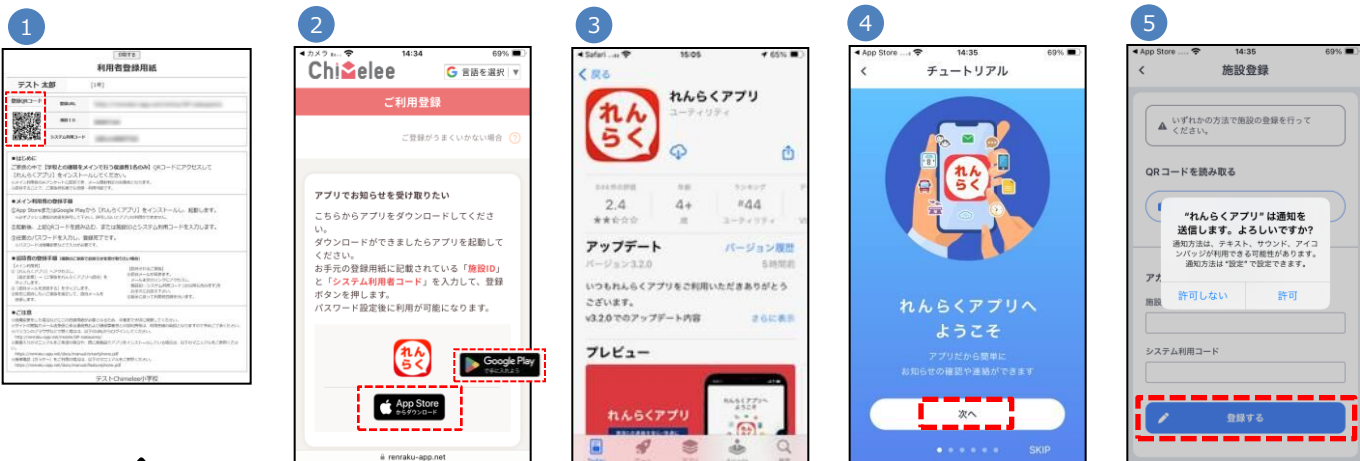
1

利用者登録用紙

テスト 太郎

2

◀ カメラ 14:34 69%

Chiimelee

G 言語を選択

ご利用登録

ご登録がうまくいかない場合

アプリでお知らせを受け取りたい

こちらからアプリをダウンロードしてください。
ダウンロードができましたらアプリを起動してください。
お手元の登録用紙に記載されている「施設ID」と「システム利用者コード」を入力して、登録ボタンを押します。
パスワード設定後に利用が可能になります。

れんらく

Google Play で手に入れよう

App Store からダウンロード

renraku-app.net

3

◀ Safari 15:05 65%

< 戻る

れんらく

れんらくアプリ
ユーティリティ

2.4

4+

#44
ユーティリティ

アップデート

バージョン履歴

バージョン3.2.0

5時間前

いつもれんらくアプリをご利用いただきありがとうございます。
v3.2.0でのアップデート内容

さらに表示

プレビュー

れんらくアプリ

4

◀ App Store 14:35 69%

<

チュートリアル

れんらく

れんらくアプリへ
ようこそ

アプリだから簡単に
お知らせの確認や連絡ができます

次へ

SKIP

5

◀ App Store 14:35 69%

<

施設登録

いずれかの方法で施設の登録を行ってください。

QRコードを読み取る

"れんらくアプリ" は通知を送信します。よろしいですか?
通知方法は、テキスト、サウンド、アイコンバッジが利用できる可能性があります。通知方法は "設定" で設定できます。

許可しない

許可

システム利用コード

登録する